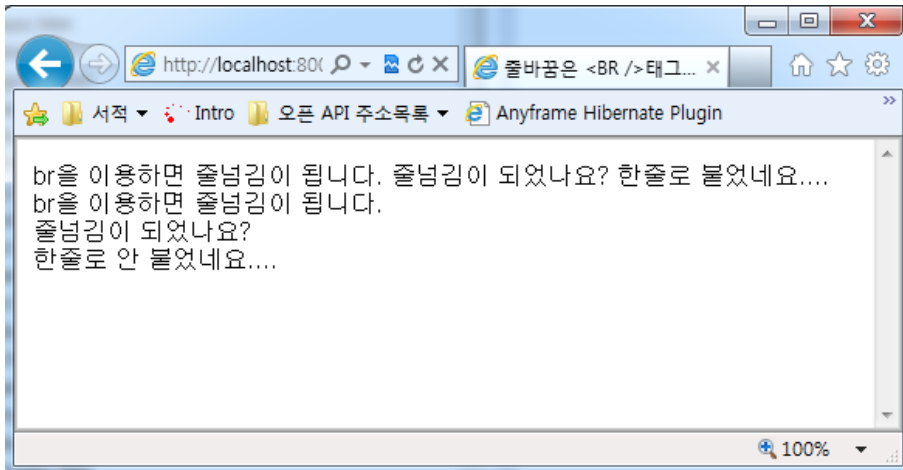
http://localhost:80(
줄바꿈은 <BR />태그...
서적
Intro
오픈 API 주소목록
Anyframe Hibernate Plugin

br을 이용하면 줄넘김이 됩니다. 줄넘김이 되었나요? 한줄로 붙었네요....
br을 이용하면 줄넘김이 됩니다.
줄넘김이 되었나요?
한줄로 안 붙었네요....

100%